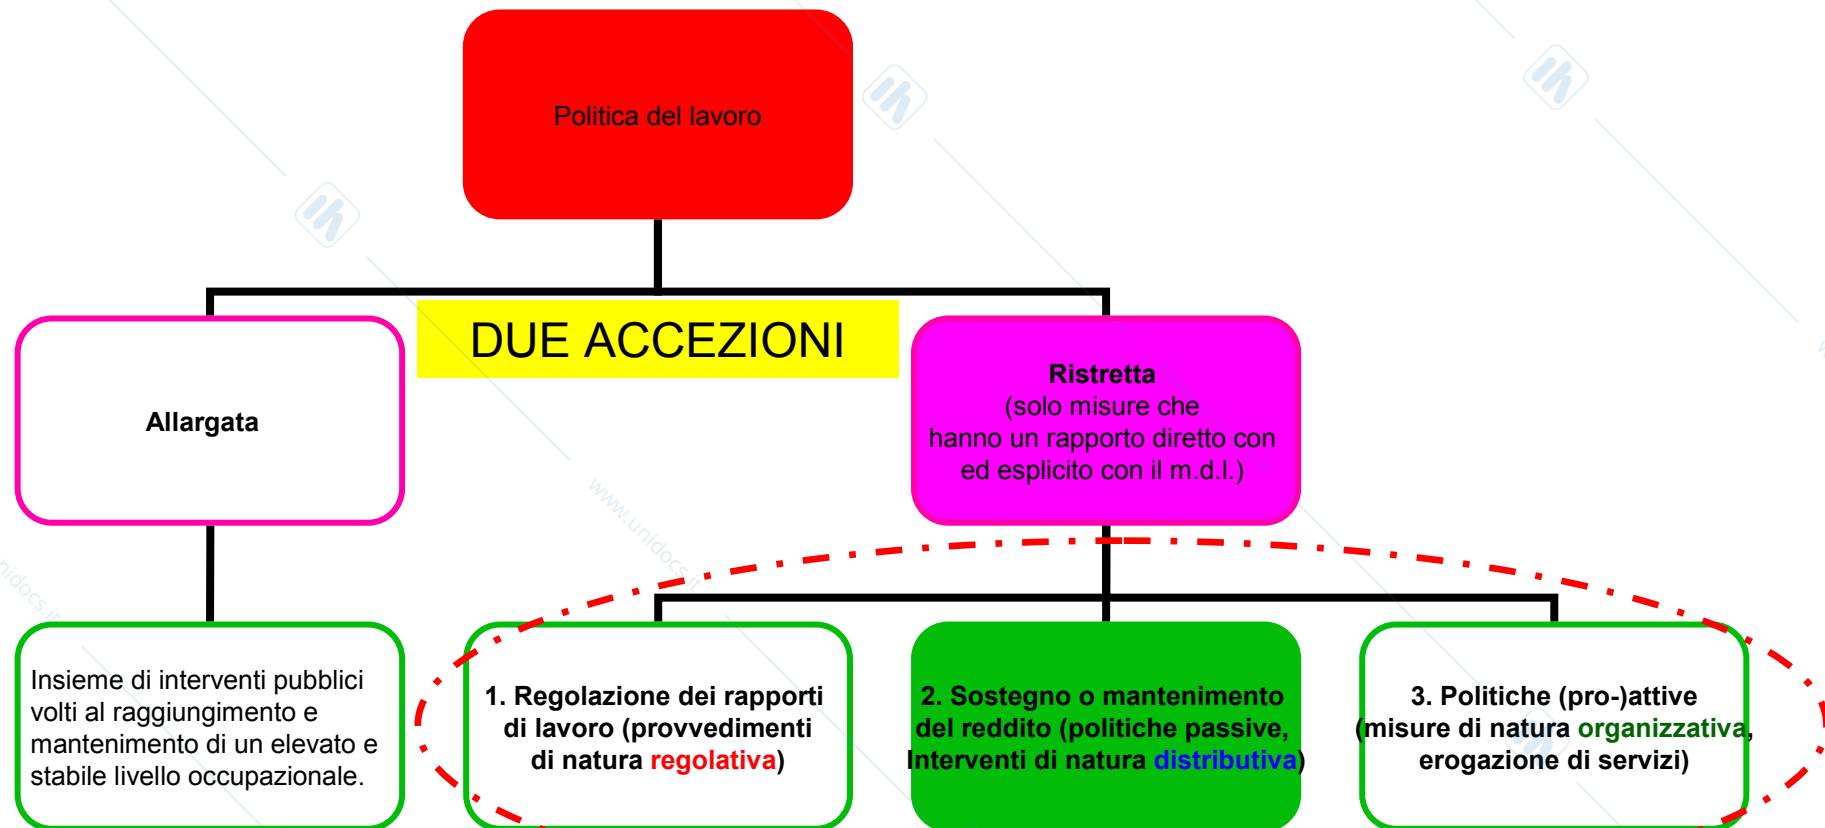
Politica del lavoro

DUE ACCEZIONI

Allargata

Ristretta
(solo misure che hanno un rapporto diretto con ed esplicito con il m.d.l.)

Insieme di interventi pubblici volti al raggiungimento e mantenimento di un elevato e stabile livello occupazionale.

1. Regolazione dei rapporti di lavoro (provvedimenti di natura regolativa)

2. Sostegno o mantenimento del reddito (politiche passive, Interventi di natura distributiva)

3. Politiche (pro-)attive (misure di natura organizzativa, erogazione di servizi)

www.unidocs.it